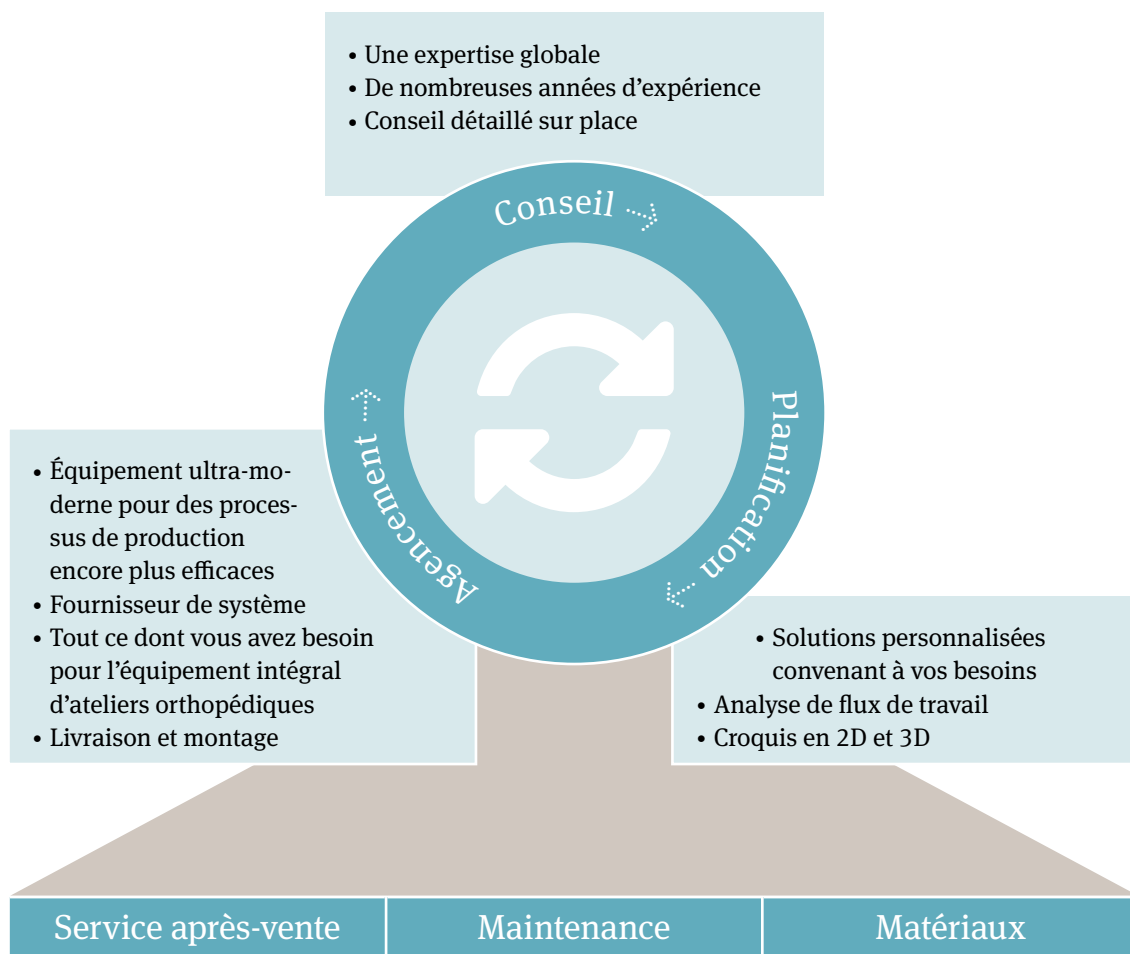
• Une expertise globale
• De nombreuses années d'expérience
• Conseil détaillé sur place

Conseil

Planification

Agencement

• Équipement ultra-moderne pour des processus de production encore plus efficaces
• Fournisseur de système
• Tout ce dont vous avez besoin pour l'équipement intégral d'ateliers orthopédiques
• Livraison et montage

• Solutions personnalisées convenant à vos besoins
• Analyse de flux de travail
• Croquis en 2D et 3D

| Service après-vente | Maintenance | Matériaux |
|---|---|---|